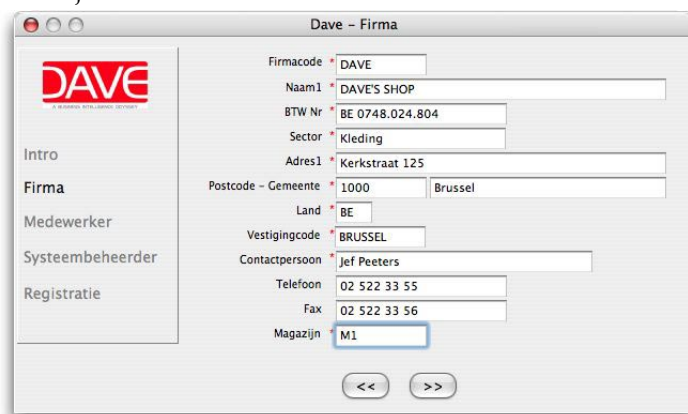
Dave - Firma

DAVE
A BUSINESS INTELLIGENCE DEVICE

Intro
Firma
Medewerker
Systeembeheerder
Registratie

Firmacode * DAVE
Naam1 * DAVE'S SHOP
BTW Nr * BE 0748.024.804
Sector * Kleding
Adres1 * Kerkstraat 125
Postcode - Gemeente * 1000 Brussel
Land * BE
Vestigingcode * BRUSSEL
Contactpersoon * Jef Peeters
Telefoon 02 522 33 55
Fax 02 522 33 56
Magazijn * M1

<< >>